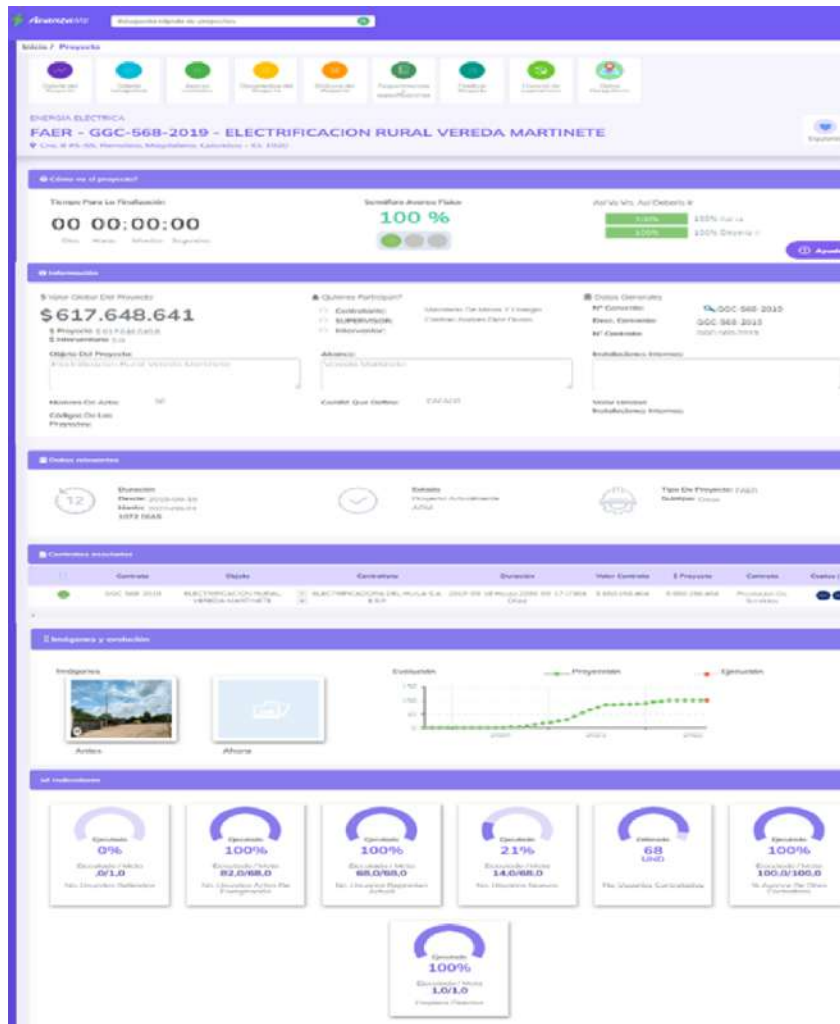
AvanzaMe
Búsqueda rápida de proyectos

Inicio / Proyecto

ENERGIA ELECTRICA
FAER - GGC-568-2019 - ELECTRIFICACION RURAL VEREDA MARTINETE

¿Cómo va el proyecto?
Tiempo Para La Finalización
00 00:00:00
Días Horas Minutos Segundos
Semáforo Avance Físico
100 %
Av Vs. Av Debería
100%
100%

Información
$ Valor Global Del Proyecto
$617.648.641
¿Quiénes Participan?
Datos Generales
Nº Convenio: GGC-568-2019
GGC-568-2019
Objeto Del Proyecto:
Alcance:
Instalaciones Internas:

Datos relevantes
Duración
Estado
Tipo De Proyecto: FAER

Contratos asociados
| | Contrato | Objeto | Contratista | Duración | Valor Contrato | $ Proyecto | Contrato |
|---|---|---|---|---|---|---|---|
| | GGC-568-2019 | ELECTRIFICACION RURAL VEREDA MARTINETE | ELECTRIFICADORA DEL HUILA S.A. E.S.P. | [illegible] | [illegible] | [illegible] | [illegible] |

Imágenes y evolución
Imágenes
Antes
Ahora
Evolución
Proyección
Ejecución
150
100
50
0
2020
2021
2022

Indicadores
Ejecutado
0%
Ejecutado / Meta
,0/1,0
Ejecutado
100%
Ejecutado / Meta
82,0/68,0
Ejecutado
100%
Ejecutado / Meta
68,0/68,0
Ejecutado
21%
Ejecutado / Meta
14,0/68,0
Ejecutado
68
UND
Ejecutado
100%
Ejecutado / Meta
100,0/100,0
Ejecutado
100%
Ejecutado / Meta
1,0/1,0